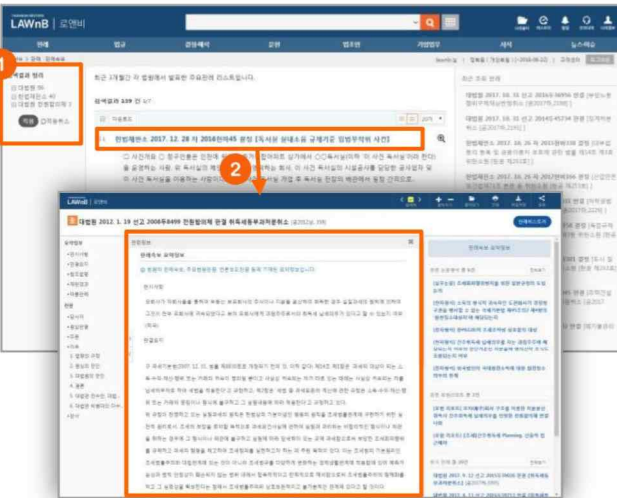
LAWnB | 로앤비

판례 법규 검색해서 모든 법조문 기업법무 서식 뉴스레슨

1

판례결과 범위

대법원 (5)
헌법재판소 (4)
대법원 전원합의체 (1)

적용

최근 3개월간 각 법원에서 발표한 주요판례 리스트입니다.

검색결과 109 건

헌법재판소 2017. 12. 28 자 2016헌마45 결정 [독서실 설치 등을 규제하고 위임입법에 관한 사건]

최근 조회 판례

2

LAWnB

대법원 2018. 1. 19 선고 2008두8499 전원합의체 판결 취득세등부과처분취소

판례요지

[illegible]

판시사항

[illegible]

판결요지

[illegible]